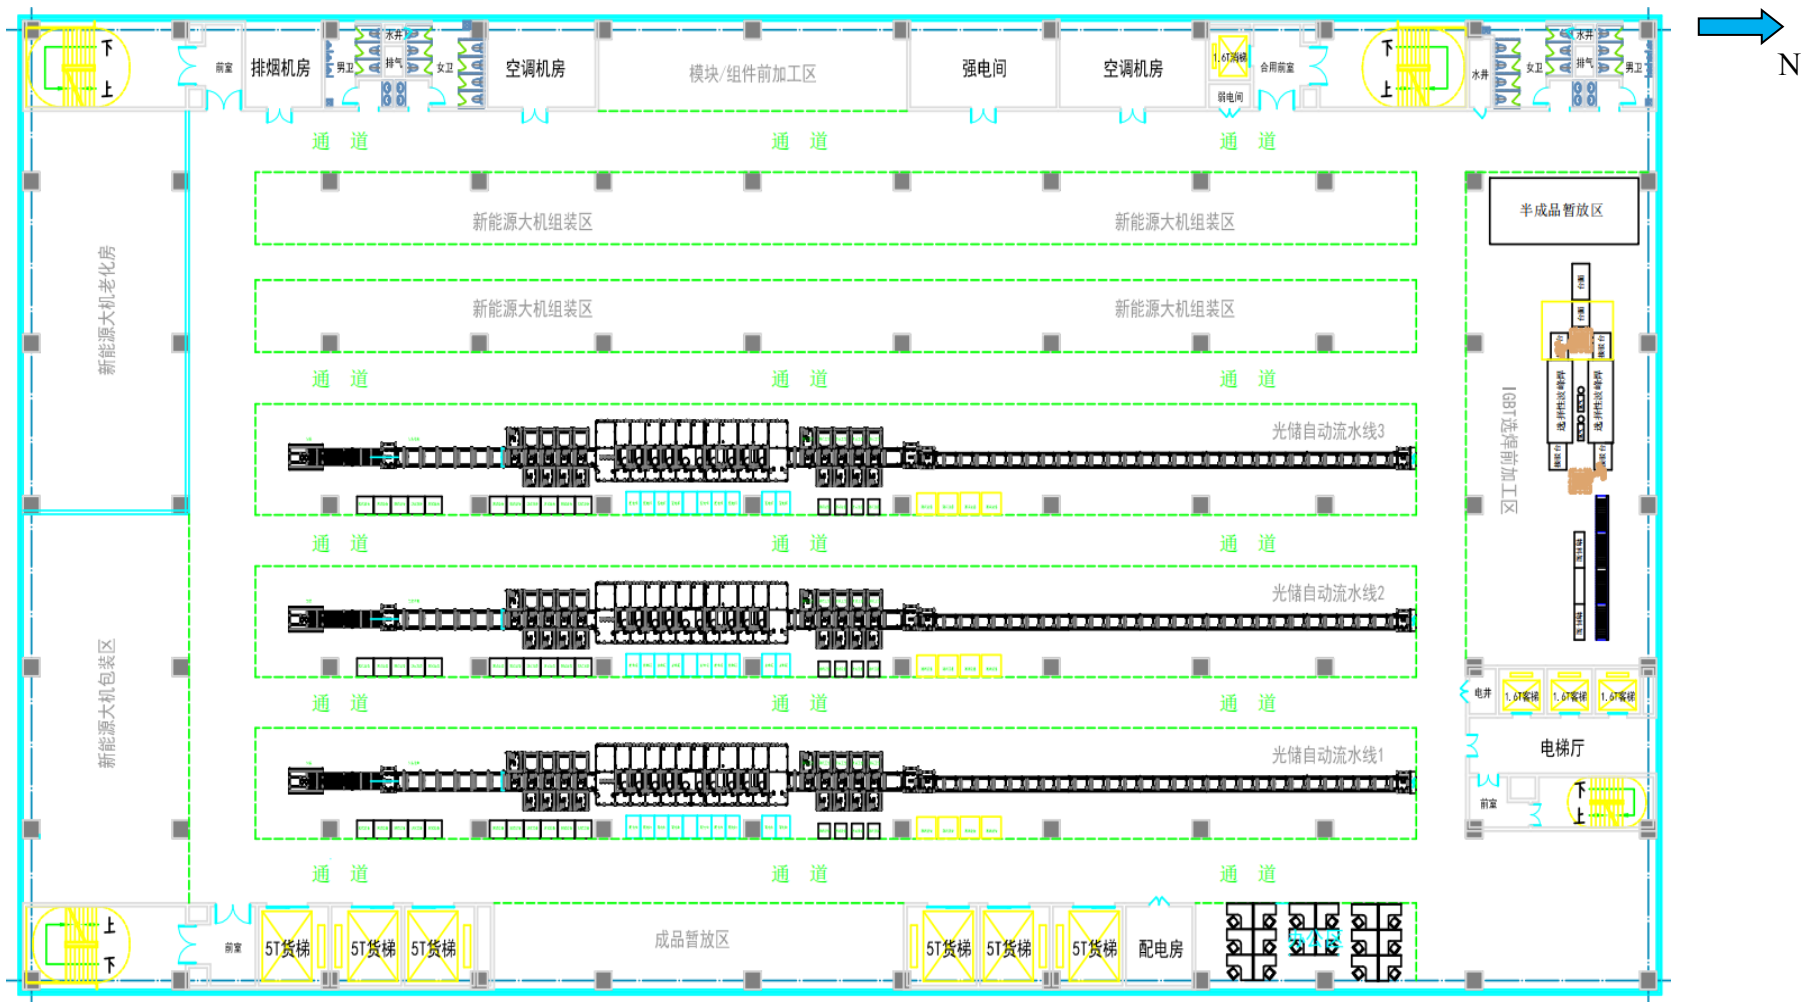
N

下
上
前室
排烟机房
男卫
水井
排气
女卫
空调机房
模块/组件前加工区
强电间
空调机房
1.6T消梯
合用前室
弱电间
下
上
水井
女卫
水井
排气
男卫

通 道
通 道
通 道

新能源大机组装区
新能源大机组装区
新能源大机组装区
新能源大机组装区

半成品暂放区

新能源大机老化房

通 道
通 道
通 道

光储自动流水线3

IGBT选焊前加工区

通 道
通 道
通 道

光储自动流水线2

新能源大机包装区

通 道
通 道
通 道

电井
1.6T客梯
1.6T客梯
1.6T客梯

电梯厅

光储自动流水线1

前室
下
上

通 道
通 道
通 道

上
下
前室
5T货梯
5T货梯
5T货梯
成品暂放区
5T货梯
5T货梯
5T货梯
配电房
办公区